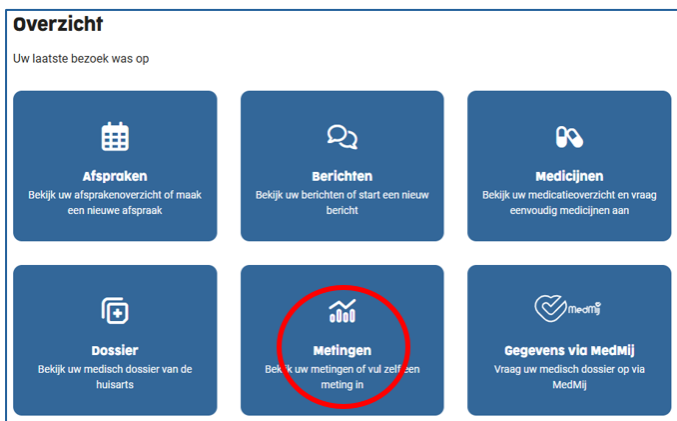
Overzicht

Uw laatste bezoek was op

Afspraken
Bekijk uw afsprakenoverzicht of maak een nieuwe afspraak

Berichten
Bekijk uw berichten of start een nieuw bericht

Medicijnen
Bekijk uw medicatieoverzicht en vraag eenvoudig medicijnen aan

Dossier
Bekijk uw medisch dossier van de huisarts

Metingen
Bekijk uw metingen of vul zelf een meting in

MedMij

Gegevens via MedMij
Vraag uw medisch dossier op via MedMij